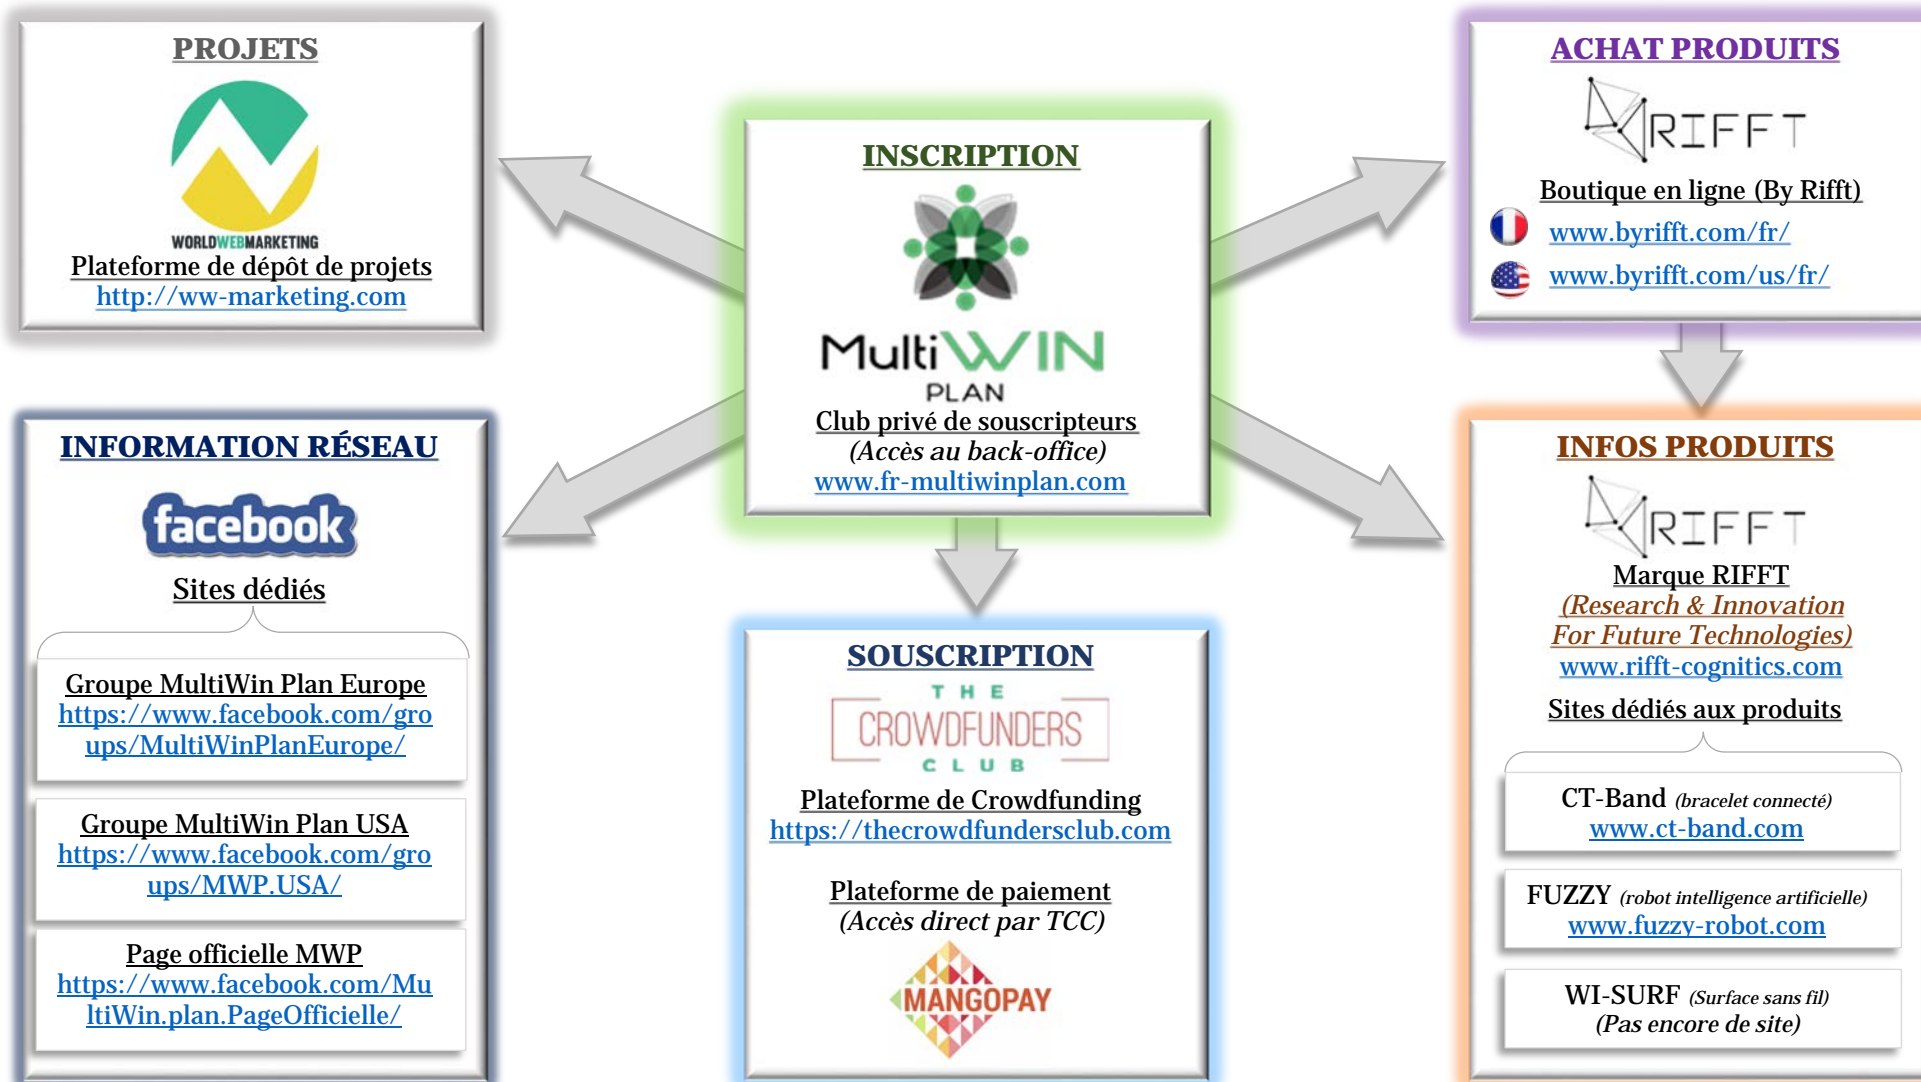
PROJETS

WORLDWEBMARKETING

Plateforme de dépôt de projets
http://ww-marketing.com

INSCRIPTION

MultiWIN PLAN

Club privé de souscripteurs
(Accès au back-office)
www.fr-multiwinplan.com

ACHAT PRODUITS

RIFFT

Boutique en ligne (By Rifft)
www.byrifft.com/fr/
www.byrifft.com/us/fr/

INFORMATION RÉSEAU

facebook

Sites dédiés

Groupe MultiWin Plan Europe
https://www.facebook.com/groups/MultiWinPlanEurope/

Groupe MultiWin Plan USA
https://www.facebook.com/groups/MWP.USA/

Page officielle MWP
https://www.facebook.com/MultiWin.plan.PageOfficielle/

SOUSCRIPTION

THE CROWDFUNDERS CLUB

Plateforme de Crowdfunding
https://thecrowdfundersclub.com

Plateforme de paiement
(Accès direct par TCC)

MANGOPAY

INFOS PRODUITS

RIFFT

Marque RIFFT
(Research & Innovation For Future Technologies)
www.rifft-cognitics.com

Sites dédiés aux produits

CT-Band (bracelet connecté)
www.ct-band.com

FUZZY (robot intelligence artificielle)
www.fuzzy-robot.com

WI-SURF (Surface sans fil)
(Pas encore de site)